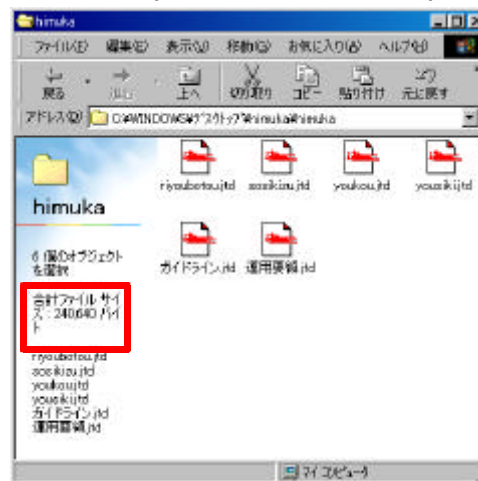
himuka

ファイル(F) 編集(E) 表示(V) 移動(G) お気に入り(A) ヘルプ(H)

戻る 進む 上へ 切り取り コピー 貼り付け 元に戻す

アドレス(D) C:¥WINDOWS¥デスクトップ¥himuka¥himuka

himuka

6 個のオブジェクトを選択

合計ファイル サイズ : 240,640 バイト

riyoubotou.jtd
sosikizu.jtd
youkou.jtd
yousikijtd
ガイドライン.jtd
運用要領.jtd

riyoubotou.jtd sosikizu.jtd youkou.jtd yousikijtd

ガイドライン.jtd 運用要領.jtd

マイ コンピュータ